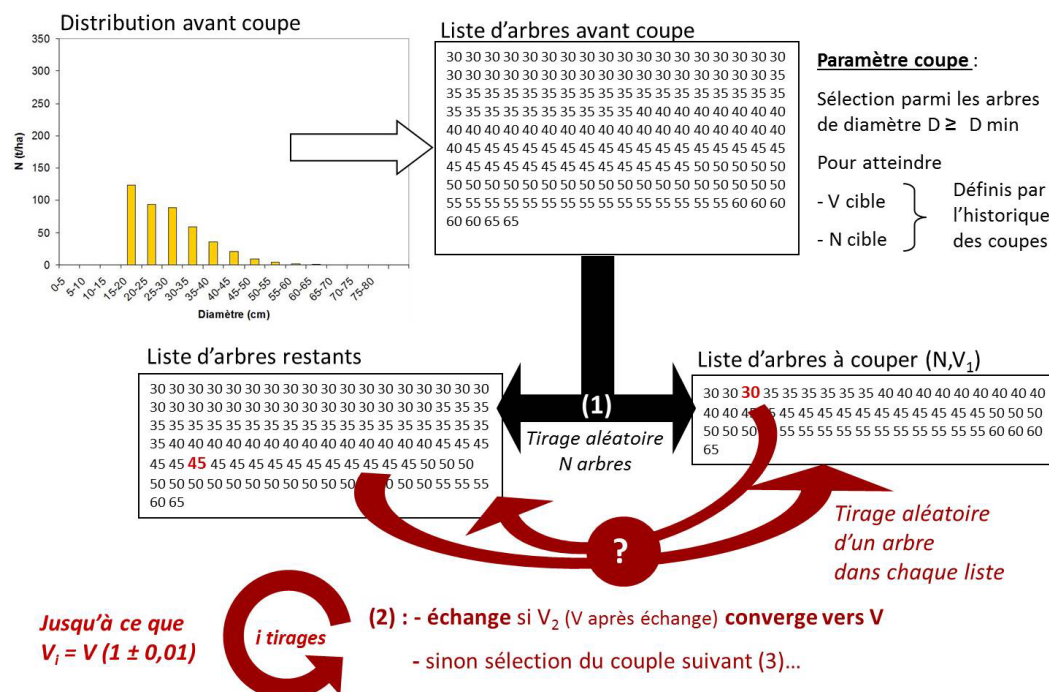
Distribution avant coupe

350
300
250
200
150
100
50
0

N (t/ha)

0-5 5-10 10-15 15-20 20-25 25-30 30-35 35-40 40-45 45-50 50-55 55-60 60-65 65-70 70-75 75-80

Diamètre (cm)

Liste d'arbres avant coupe

30 30 30 30 30 30 30 30 30 30 30 30 30 30 30 30 30 30 30 30 30 30 30 30 30 30 30 30 30 30 30 30 30 30 30 30 30 35 35 35 35 35 35 35 35 35 35 35 35 35 35 35 35 35 35 35 35 35 35 35 35 35 35 35 35 35 35 35 40 40 40 40 40 40 40 40 40 40 40 40 40 40 40 40 40 40 40 40 40 40 40 40 40 40 40 40 40 45 45 45 45 45 45 45 45 45 45 45 45 45 45 45 45 45 45 45 45 45 45 45 45 45 45 45 45 45 45 50 50 50 50 50 50 50 50 50 50 50 50 50 50 50 50 50 50 50 50 50 50 55 55 55 55 55 55 55 55 55 55 55 55 55 55 55 55 55 55 60 60 60 60 60 65 65

Paramètre coupe :

Sélection parmi les arbres de diamètre D ≥ D min

Pour atteindre

- V cible
- N cible

Définis par l'historique des coupes

Liste d'arbres restants

30 30 30 30 30 30 30 30 30 30 30 30 30 30 30 30 30 30 30 30 30 30 30 30 30 30 30 30 30 30 30 30 35 35 35 35 35 35 35 35 35 35 35 35 35 35 35 35 35 35 35 35 40 40 40 40 40 40 40 40 40 40 40 40 40 40 40 45 45 45 45 45 45 45 45 45 45 45 45 45 45 45 45 45 45 50 50 50 50 50 50 50 50 50 50 50 50 50 50 50 50 50 55 55 55 60 65

(1)

Tirage aléatoire N arbres

Liste d'arbres à couper (N,V$_1$)

30 30 30 35 35 35 35 35 35 40 40 40 40 40 40 40 40 40 40 40 45 45 45 45 45 45 45 45 45 45 45 45 45 50 50 50 50 50 50 55 55 55 55 55 55 55 55 55 55 55 55 60 60 60 65

?

Tirage aléatoire d'un arbre dans chaque liste

Jusqu'à ce que $V_i = V (1 \pm 0,01)$

i tirages

(2) : - échange si V$_2$ (V après échange) converge vers V

- sinon sélection du couple suivant (3)…